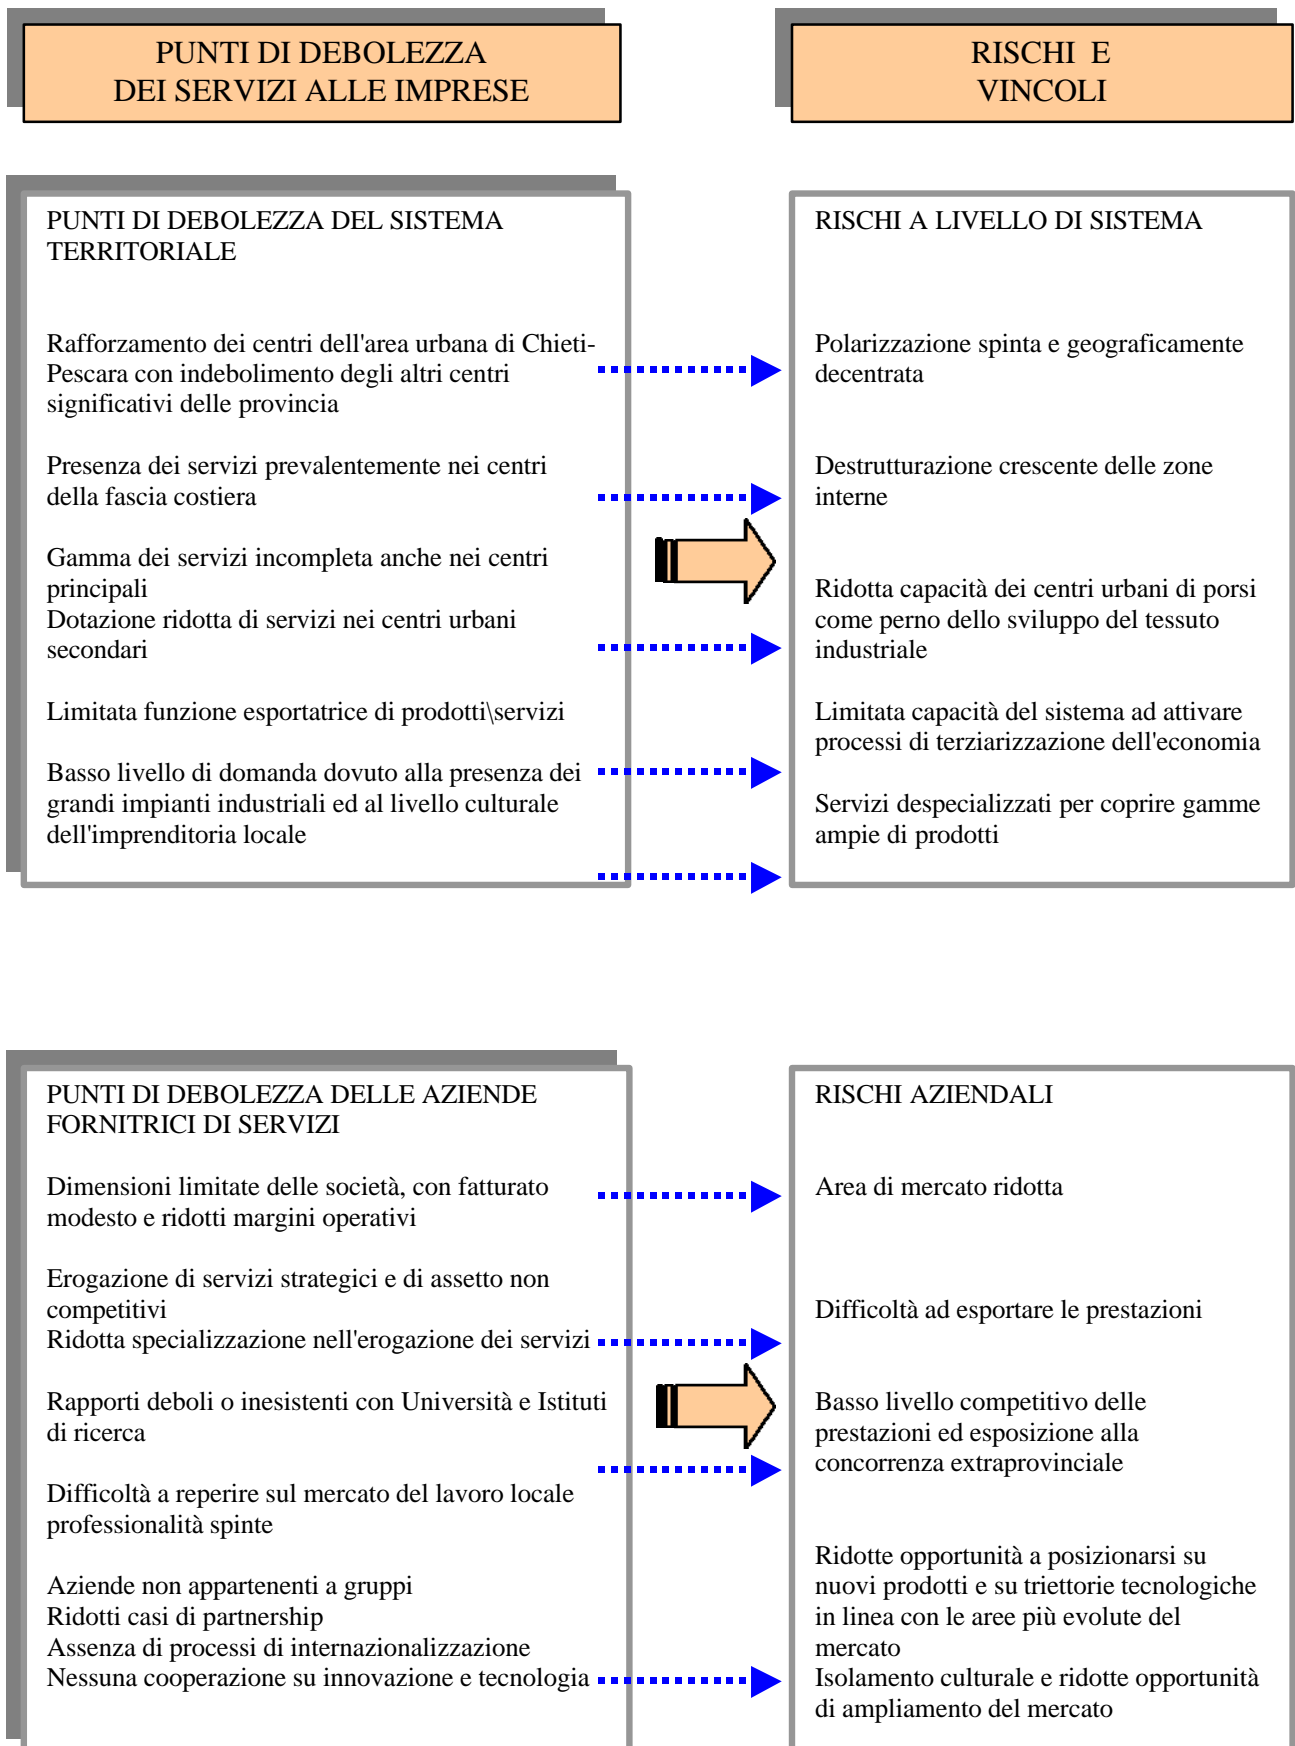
PUNTI DI DEBOLEZZA
DEI SERVIZI ALLE IMPRESE

RISCHI E
VINCOLI

PUNTI DI DEBOLEZZA DEL SISTEMA TERRITORIALE

Rafforzamento dei centri dell'area urbana di Chieti-Pescara con indebolimento degli altri centri significativi delle provincia

Presenza dei servizi prevalentemente nei centri della fascia costiera

Gamma dei servizi incompleta anche nei centri principali
Dotazione ridotta di servizi nei centri urbani secondari

Limitata funzione esportatrice di prodotti\servizi

Basso livello di domanda dovuto alla presenza dei grandi impianti industriali ed al livello culturale dell'imprenditoria locale

RISCHI A LIVELLO DI SISTEMA

Polarizzazione spinta e geograficamente decentrata

Destrutturazione crescente delle zone interne

Ridotta capacità dei centri urbani di porsi come perno dello sviluppo del tessuto industriale

Limitata capacità del sistema ad attivare processi di terziarizzazione dell'economia

Servizi despecializzati per coprire gamme ampie di prodotti

PUNTI DI DEBOLEZZA DELLE AZIENDE FORNITRICI DI SERVIZI

Dimensioni limitate delle società, con fatturato modesto e ridotti margini operativi

Erogazione di servizi strategici e di assetto non competitivi
Ridotta specializzazione nell'erogazione dei servizi

Rapporti deboli o inesistenti con Università e Istituti di ricerca

Difficoltà a reperire sul mercato del lavoro locale professionalità spinte

Aziende non appartenenti a gruppi
Ridotti casi di partnership
Assenza di processi di internazionalizzazione
Nessuna cooperazione su innovazione e tecnologia

RISCHI AZIENDALI

Area di mercato ridotta

Difficoltà ad esportare le prestazioni

Basso livello competitivo delle prestazioni ed esposizione alla concorrenza extraprovinciale

Ridotte opportunità a posizionarsi su nuovi prodotti e su triettorie tecnologiche in linea con le aree più evolute del mercato
Isolamento culturale e ridotte opportunità di ampliamento del mercato